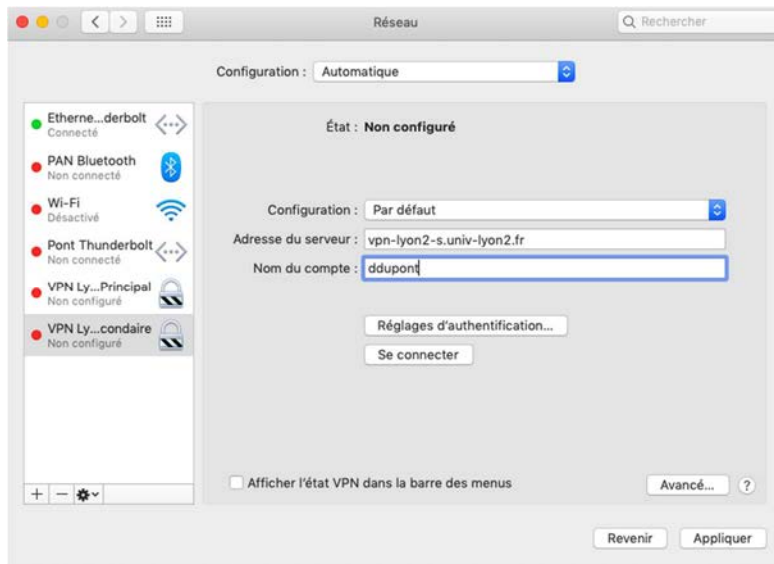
Réseau

Rechercher

Configuration : Automatique

Etherne...derbolt
Connecté

PAN Bluetooth
Non connecté

Wi-Fi
Désactivé

Pont Thunderbolt
Non connecté

VPN Ly...Principal
Non configuré

VPN Ly....condaire
Non configuré

État : Non configuré

Configuration : Par défaut

Adresse du serveur : vpn-lyon2-s.univ-lyon2.fr

Nom du compte : ddupont

Réglages d'authentification...

Se connecter

Afficher l'état VPN dans la barre des menus

Avancé...

?

Revenir

Appliquer